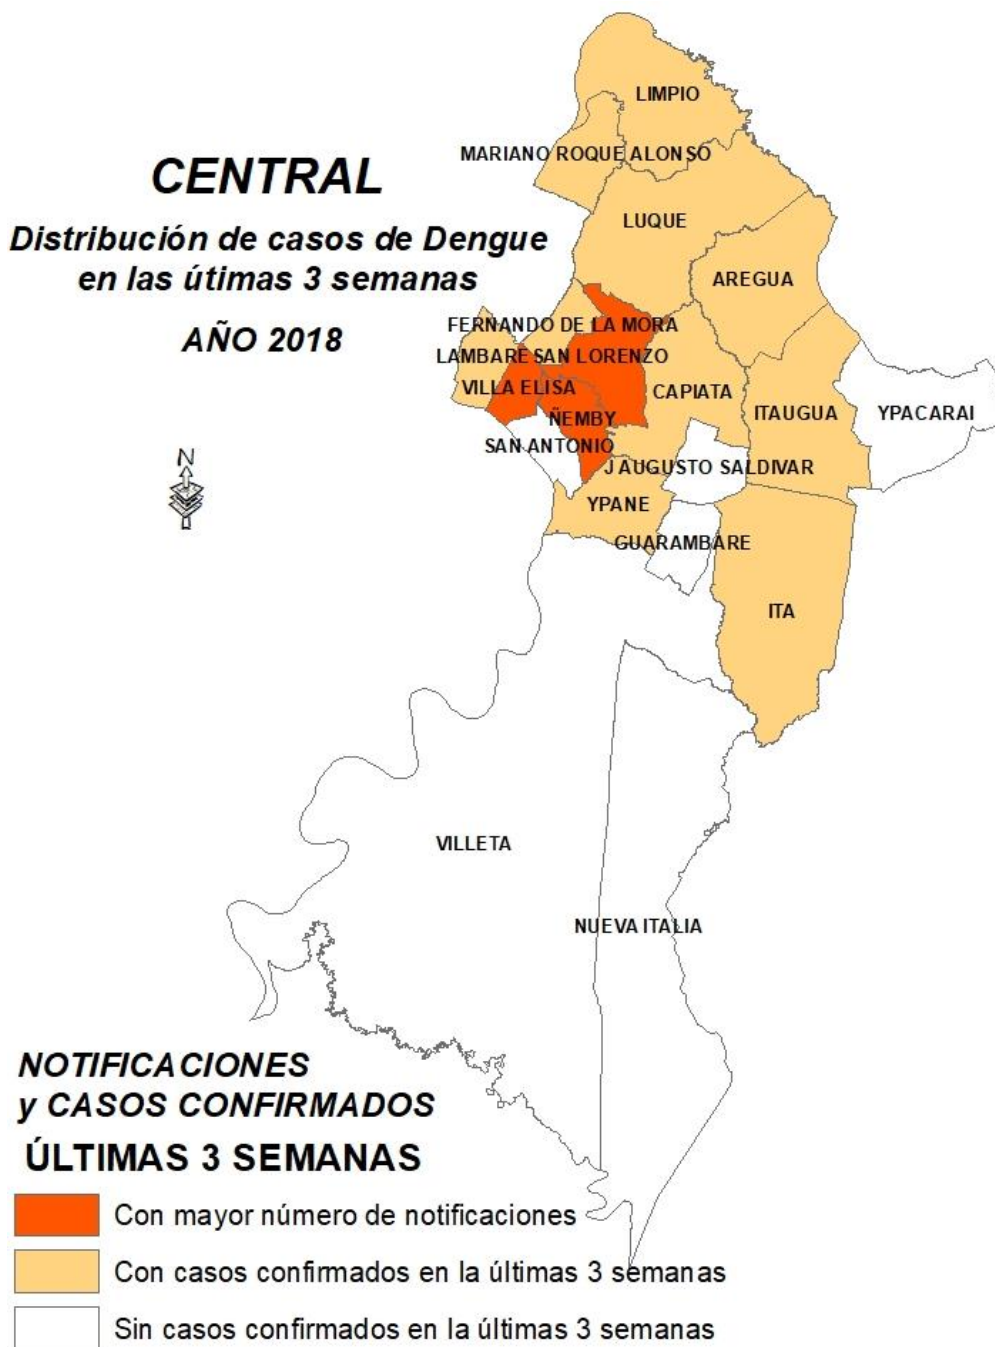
CENTRAL

Distribución de casos de Dengue en las útimas 3 semanas

AÑO 2018

N

LIMPIO
MARIANO ROQUE ALONSO
LUQUE
AREGUA
FERNANDO DE LA MORA
LAMBARE
SAN LORENZO
VILLA ELISA
CAPIATA
ÑEMBY
ITAUGUA
YPACARAI
SAN ANTONIO
J AUGUSTO SALDIVAR
YPANE
GUARAMBARE
ITA
VILLETA
NUEVA ITALIA

NOTIFICACIONES y CASOS CONFIRMADOS
ÚLTIMAS 3 SEMANAS

Con mayor número de notificaciones
Con casos confirmados en la últimas 3 semanas
Sin casos confirmados en la últimas 3 semanas